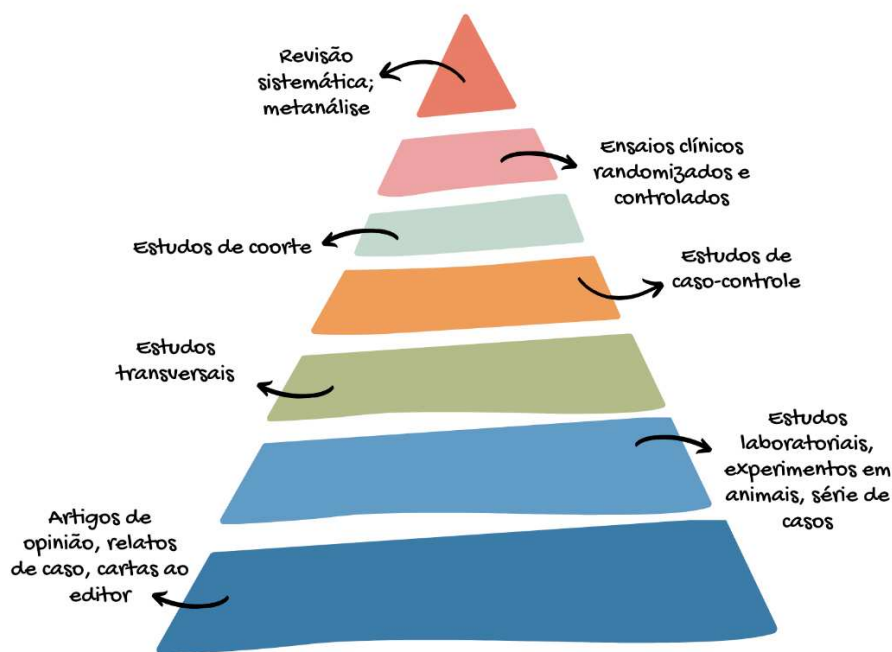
Revisão sistemática; metanálise

Ensaios clínicos randomizados e controlados

Estudos de coorte

Estudos de caso-controle

Estudos transversais

Estudos laboratoriais, experimentos em animais, série de casos

Artigos de opinião, relatos de caso, cartas ao editor